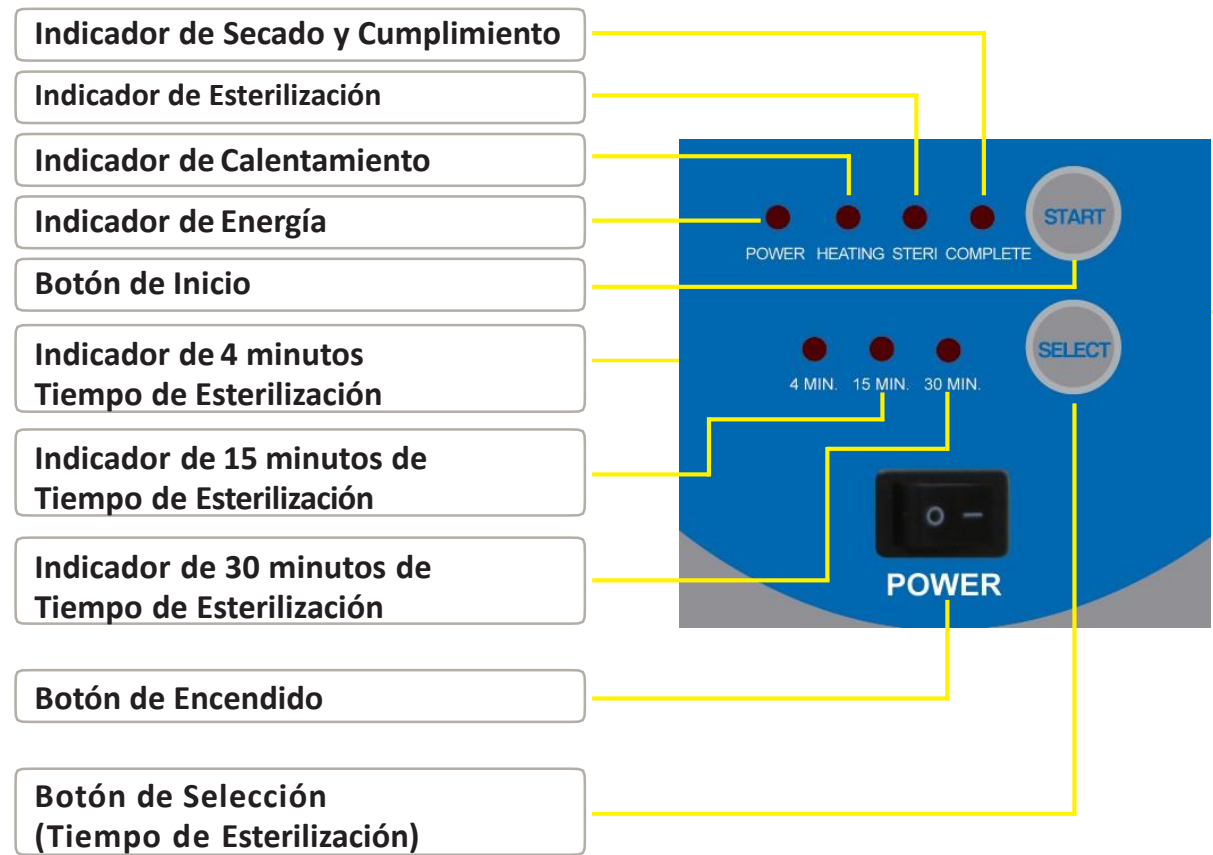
Indicador de Secado y Cumplimiento

Indicador de Esterilización

Indicador de Calentamiento

Indicador de Energía

Botón de Inicio

Indicador de 4 minutos Tiempo de Esterilización

Indicador de 15 minutos de Tiempo de Esterilización

Indicador de 30 minutos de Tiempo de Esterilización

Botón de Encendido

Botón de Selección (Tiempo de Esterilización)

START

POWER HEATING STERI COMPLETE

SELECT

4 MIN. 15 MIN. 30 MIN.

o –

POWER